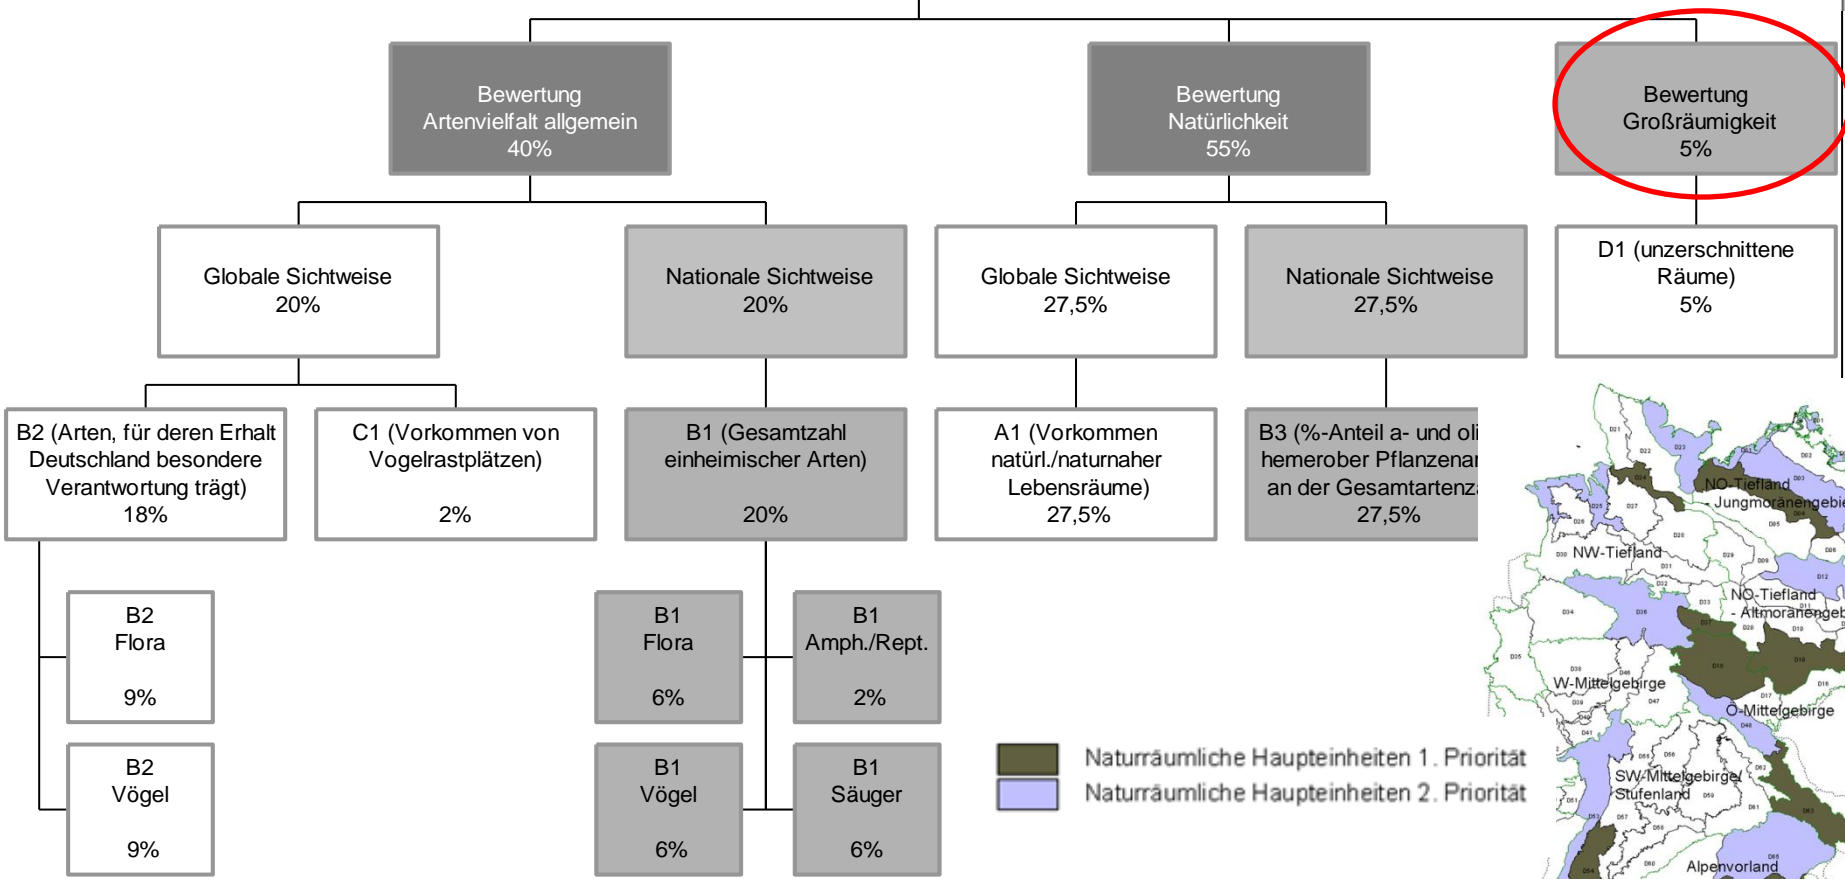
Bewertung
Artenvielfalt allgemein
40%

Bewertung
Natürlichkeit
55%

Bewertung
Großräumigkeit
5%

Globale Sichtweise
20%

Nationale Sichtweise
20%

Globale Sichtweise
27,5%

Nationale Sichtweise
27,5%

D1 (unzerschnittene Räume)
5%

B2 (Arten, für deren Erhalt Deutschland besondere Verantwortung trägt)
18%

C1 (Vorkommen von Vogelrastplätzen)
2%

B1 (Gesamtzahl einheimischer Arten)
20%

A1 (Vorkommen natürl./naturnaher Lebensräume)
27,5%

B3 (%-Anteil a- und oli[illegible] hemerober Pflanzenar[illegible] an der Gesamtartenz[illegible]
27,5%

B2
Flora
9%

B2
Vögel
9%

B1
Flora
6%

B1
Amph./Rept.
2%

B1
Vögel
6%

B1
Säuger
6%

Naturräumliche Haupteinheiten 1. Priorität
Naturräumliche Haupteinheiten 2. Priorität

NO-Tiefland - Jungmoränengebie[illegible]
NW-Tiefland
NO-Tiefland - Altmoränengeb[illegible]
W-Mittelgebirge
O-Mittelgebirge
SW-Mittelgebirge/ Stufenland
Alpenvorland